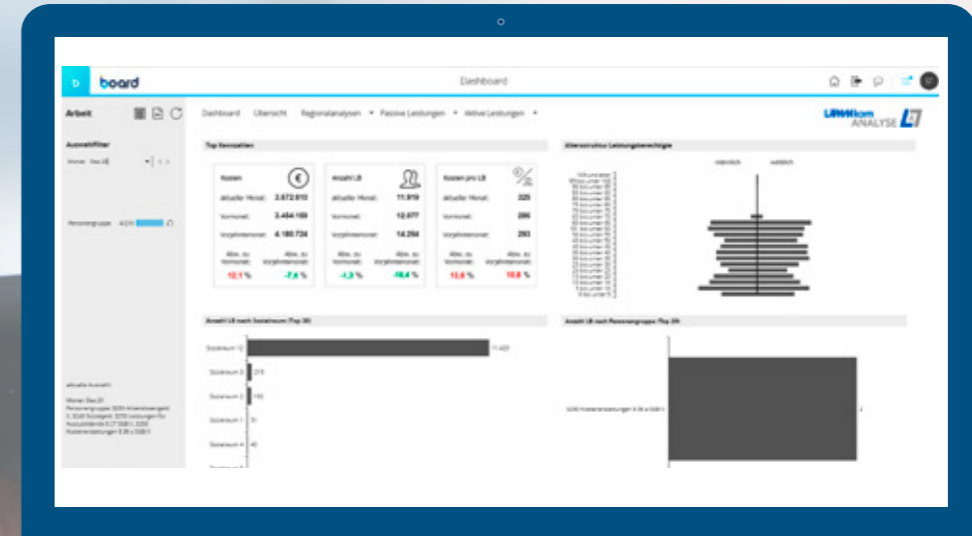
b board

Dashboard

Arbeit

Auswahlfilter

Monat Dez.20

Personengruppe 4(3) 

Dashboard Übersicht Regionalanalysen ▾ Passive Leistungen ▾ Aktive Leistungen ▾

ANALYSE

Top Kennzahlen

Kosten
aktueller Monat: 3.872.610
Vormonat: 3.454.169
Vorjahresmonat: 4.180.724
Abw. zu Vormonat: 12,1 %
Abw. zu Vorjahresmonat: -7,4 %

Anzahl LB
aktueller Monat: 11.919
Vormonat: 12.077
Vorjahresmonat: 14.264
Abw. zu Vormonat: -1,3 %
Abw. zu Vorjahresmonat: -16,4 %

Kosten pro LB
aktueller Monat: 325
Vormonat: 286
Vorjahresmonat: 293
Abw. zu Vormonat: 13,6 %
Abw. zu Vorjahresmonat: 10,8 %

Altersstruktur Leistungsberechtigte

männlich weiblich

Anzahl LB nach Sozialraum (Top 20)

Sozialraum 12 11.429
Sozialraum 3 215
Sozialraum 2 110
Sozialraum 1 51
Sozialraum 4 40

Anzahl LB nach Personengruppe (Top 20)

aktuelle Auswahl:

Monat: Dez.20
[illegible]